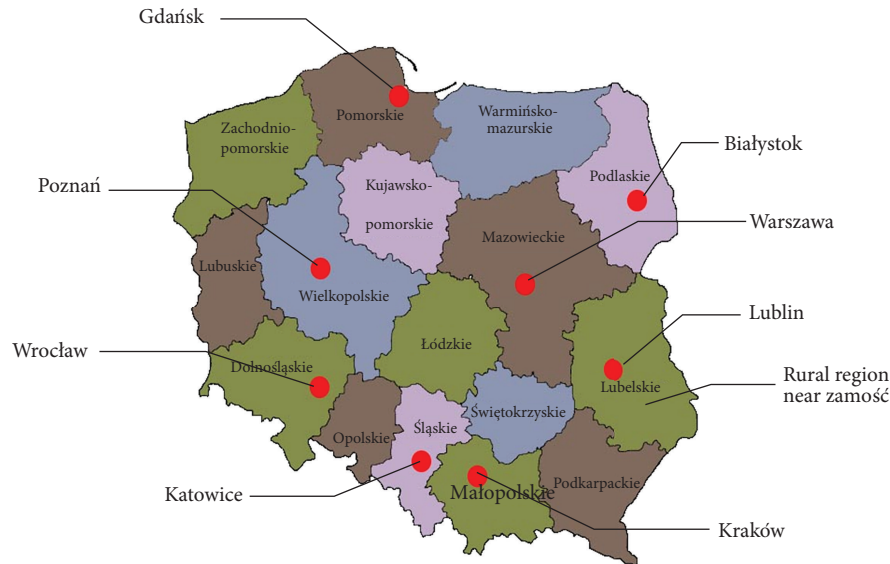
Gdańsk

Pomorskie

Warmińsko-mazurskie

Zachodnio-pomorskie

Białystok

Poznań

Kujawsko-pomorskie

Podlaskie

Warszawa

Mazowieckie

Lubuskie

Wielkopolskie

Lublin

Wrocław

Łódzkie

Dolnośląskie

Lubelskie

Rural region near zamość

Świętokrzyskie

Opolskie

Śląskie

Katowice

Małopolskie

Podkarpackie

Kraków